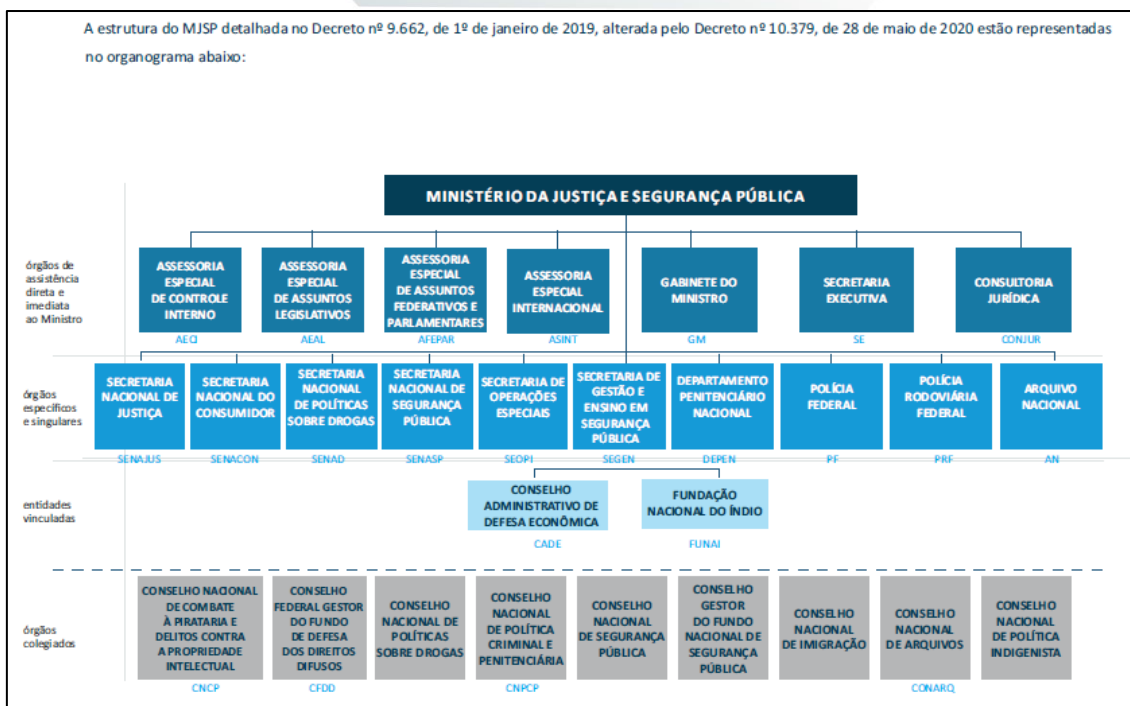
A estrutura do MJSP detalhada no Decreto nº 9.662, de 1º de janeiro de 2019, alterada pelo Decreto nº 10.379, de 28 de maio de 2020 estão representadas no organograma abaixo:

MINISTÉRIO DA JUSTIÇA E SEGURANÇA PÚBLICA

órgãos de assistência direta e imediata ao Ministro

ASSESSORIA ESPECIAL DE CONTROLE INTERNO
AECI

ASSESSORIA ESPECIAL DE ASSUNTOS LEGISLATIVOS
AEAL

ASSESSORIA ESPECIAL DE ASSUNTOS FEDERATIVOS E PARLAMENTARES
AFEPAR

ASSESSORIA ESPECIAL INTERNACIONAL
ASINT

GABINETE DO MINISTRO
GM

SECRETARIA EXECUTIVA
SE

CONSULTORIA JURÍDICA
CONJUR

órgãos específicos e singulares

SECRETARIA NACIONAL DE JUSTIÇA
SENAJUS

SECRETARIA NACIONAL DO CONSUMIDOR
SENACON

SECRETARIA NACIONAL DE POLÍTICAS SOBRE DROGAS
SENAD

SECRETARIA NACIONAL DE SEGURANÇA PÚBLICA
SENASP

SECRETARIA DE OPERAÇÕES ESPECIAIS
SEOPI

SECRETARIA DE GESTÃO E ENSINO EM SEGURANÇA PÚBLICA
SEGEN

DEPARTAMENTO PENITENCIÁRIO NACIONAL
DEPEN

POLÍCIA FEDERAL
PF

POLÍCIA RODOVIÁRIA FEDERAL
PRF

ARQUIVO NACIONAL
AN

entidades vinculadas

CONSELHO ADMINISTRATIVO DE DEFESA ECONÔMICA
CADE

FUNDAÇÃO NACIONAL DO ÍNDIO
FUNAI

órgãos colegiados

CONSELHO NACIONAL DE COMBATE À PIRATARIA E DELITOS CONTRA A PROPRIEDADE INTELECTUAL
CNCP

CONSELHO FEDERAL GESTOR DO FUNDO DE DEFESA DOS DIREITOS DIFUSOS
CFDD

CONSELHO NACIONAL DE POLÍTICAS SOBRE DROGAS

CONSELHO NACIONAL DE POLÍTICA CRIMINAL E PENITENCIÁRIA
CNPCP

CONSELHO NACIONAL DE SEGURANÇA PÚBLICA

CONSELHO GESTOR DO FUNDO NACIONAL DE SEGURANÇA PÚBLICA

CONSELHO NACIONAL DE IMIGRAÇÃO

CONSELHO NACIONAL DE ARQUIVOS
CONARQ

CONSELHO NACIONAL DE POLÍTICA INDIGENISTA